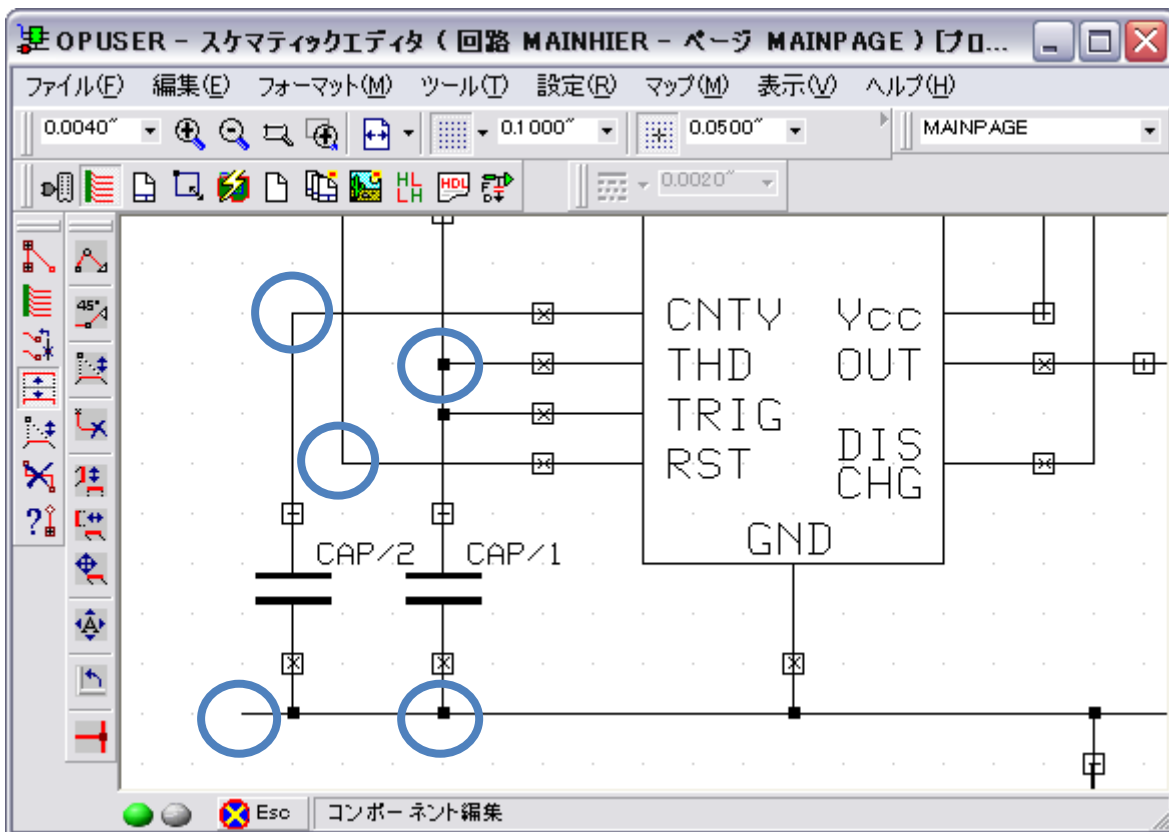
OPUSER - スケマティックエディタ ( 回路 MAINHIER - ページ MAINPAGE ) [プロ...

ファイル(F) 編集(E) フォーマット(M) ツール(T) 設定(R) マップ(M) 表示(V) ヘルプ(H)

0.0040" 0.1000" 0.0500" MAINPAGE

0.0020"

CNTY
THD
TRIG
RST

Vcc
OUT
DIS
CHG

GND

CAP/2 CAP/1

Esc コンポーネント編集